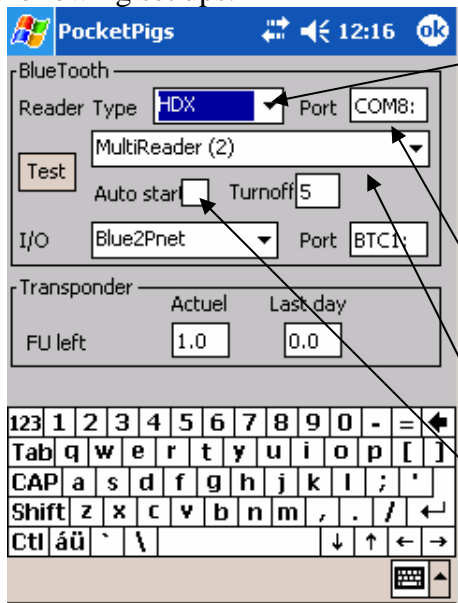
PocketPigs 12:16 ok

BlueTooth

Reader Type HDX Port COM8:

Test MultiReader (2)

Auto start Turnoff 5

I/O Blue2Pnet Port BTC1:

Transponder

Actuel Last day

FU left 1.0 0.0

123 1 2 3 4 5 6 7 8 9 0 - =
Tab q w e r t y u i o p [ ]
CAP a s d f g h j k l ; '
Shift z x c v b n m , . /
Ctl áü ` \